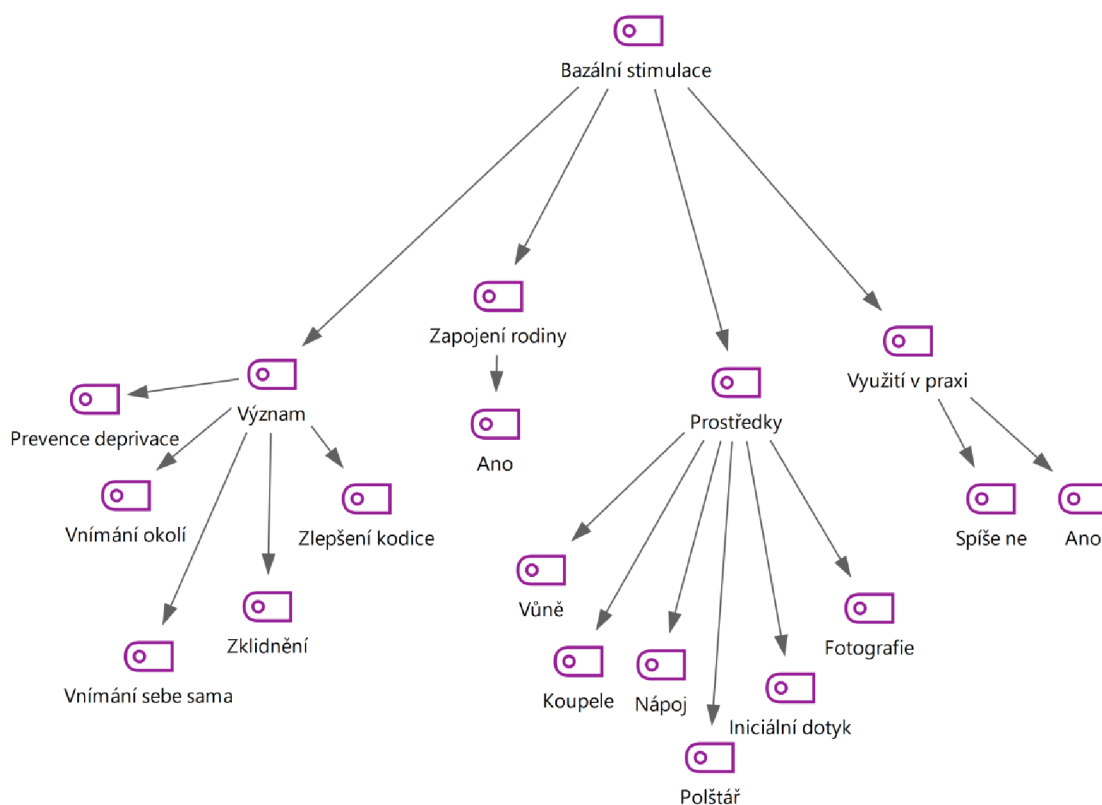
Bazální stimulace

Význam

Prevence deprivace

Vnímání okolí

Zlepšení kodice

Zklidnění

Vnímání sebe sama

Zapojení rodiny

Ano

Prostředky

Vůně

Koupele

Nápoj

Polštář

Iniciální dotyk

Fotografie

Využití v praxi

Spíše ne

Ano